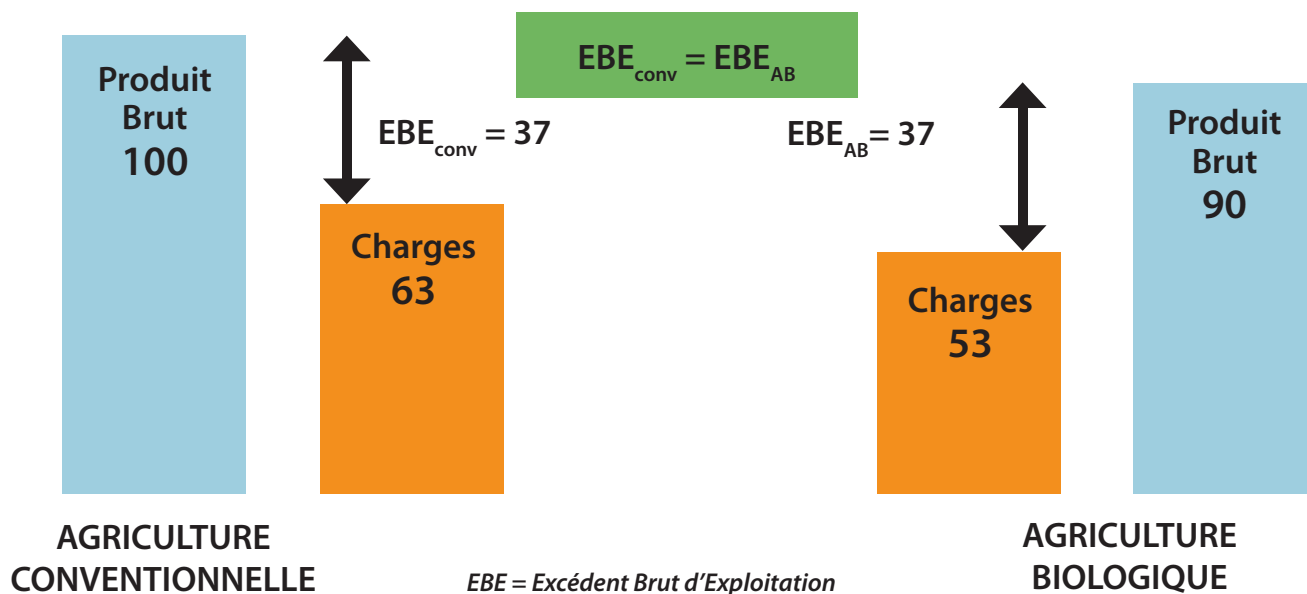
Produit Brut 100

$EBE_{conv} = EBE_{AB}$

$EBE_{conv} = 37$

$EBE_{AB} = 37$

Produit Brut 90

Charges 63

Charges 53

AGRICULTURE CONVENTIONNELLE

EBE = Excédent Brut d'Exploitation

AGRICULTURE BIOLOGIQUE